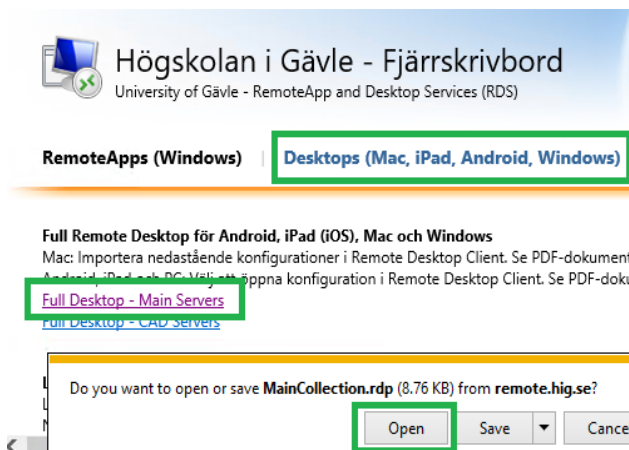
Högskolan i Gävle - Fjärrskrivbord
University of Gävle - RemoteApp and Desktop Services (RDS)

RemoteApps (Windows) | Desktops (Mac, iPad, Android, Windows)

Full Remote Desktop för Android, iPad (iOS), Mac och Windows
Mac: Importera nedastående konfigurationer i Remote Desktop Client. Se PDF-dokument
Android, iPad och PC: Välj att öppna konfiguration i Remote Desktop Client. Se PDF-doku
Full Desktop - Main Servers
Full Desktop - CAD Servers

Do you want to open or save MainCollection.rdp (8.76 KB) from remote.hig.se?

Open Save Cance